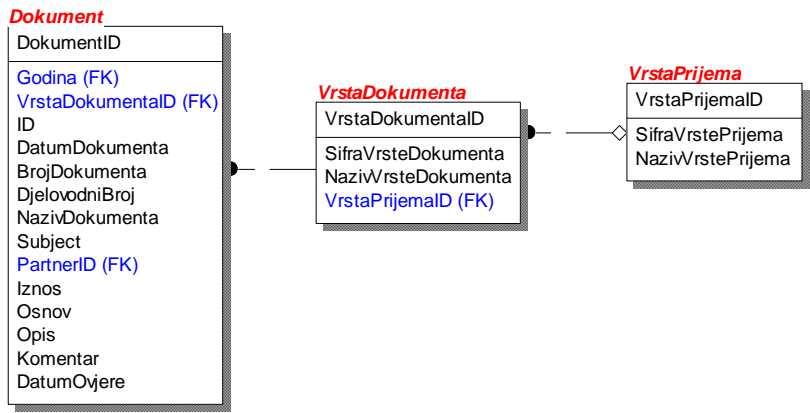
Dokument

DokumentID

Godina (FK)
VrstaDokumentaID (FK)
ID
DatumDokumenta
BrojDokumenta
DjelovodniBroj
NazivDokumenta
Subject
PartnerID (FK)
Iznos
Osnov
Opis
Komentar
DatumOvjere

VrstaDokumenta

VrstaDokumentaID

SifraVrsteDokumenta
NazivVrsteDokumenta
VrstaPrijemaID (FK)

VrstaPrijema

VrstaPrijemaID

SifraVrstePrijema
NazivVrstePrijema